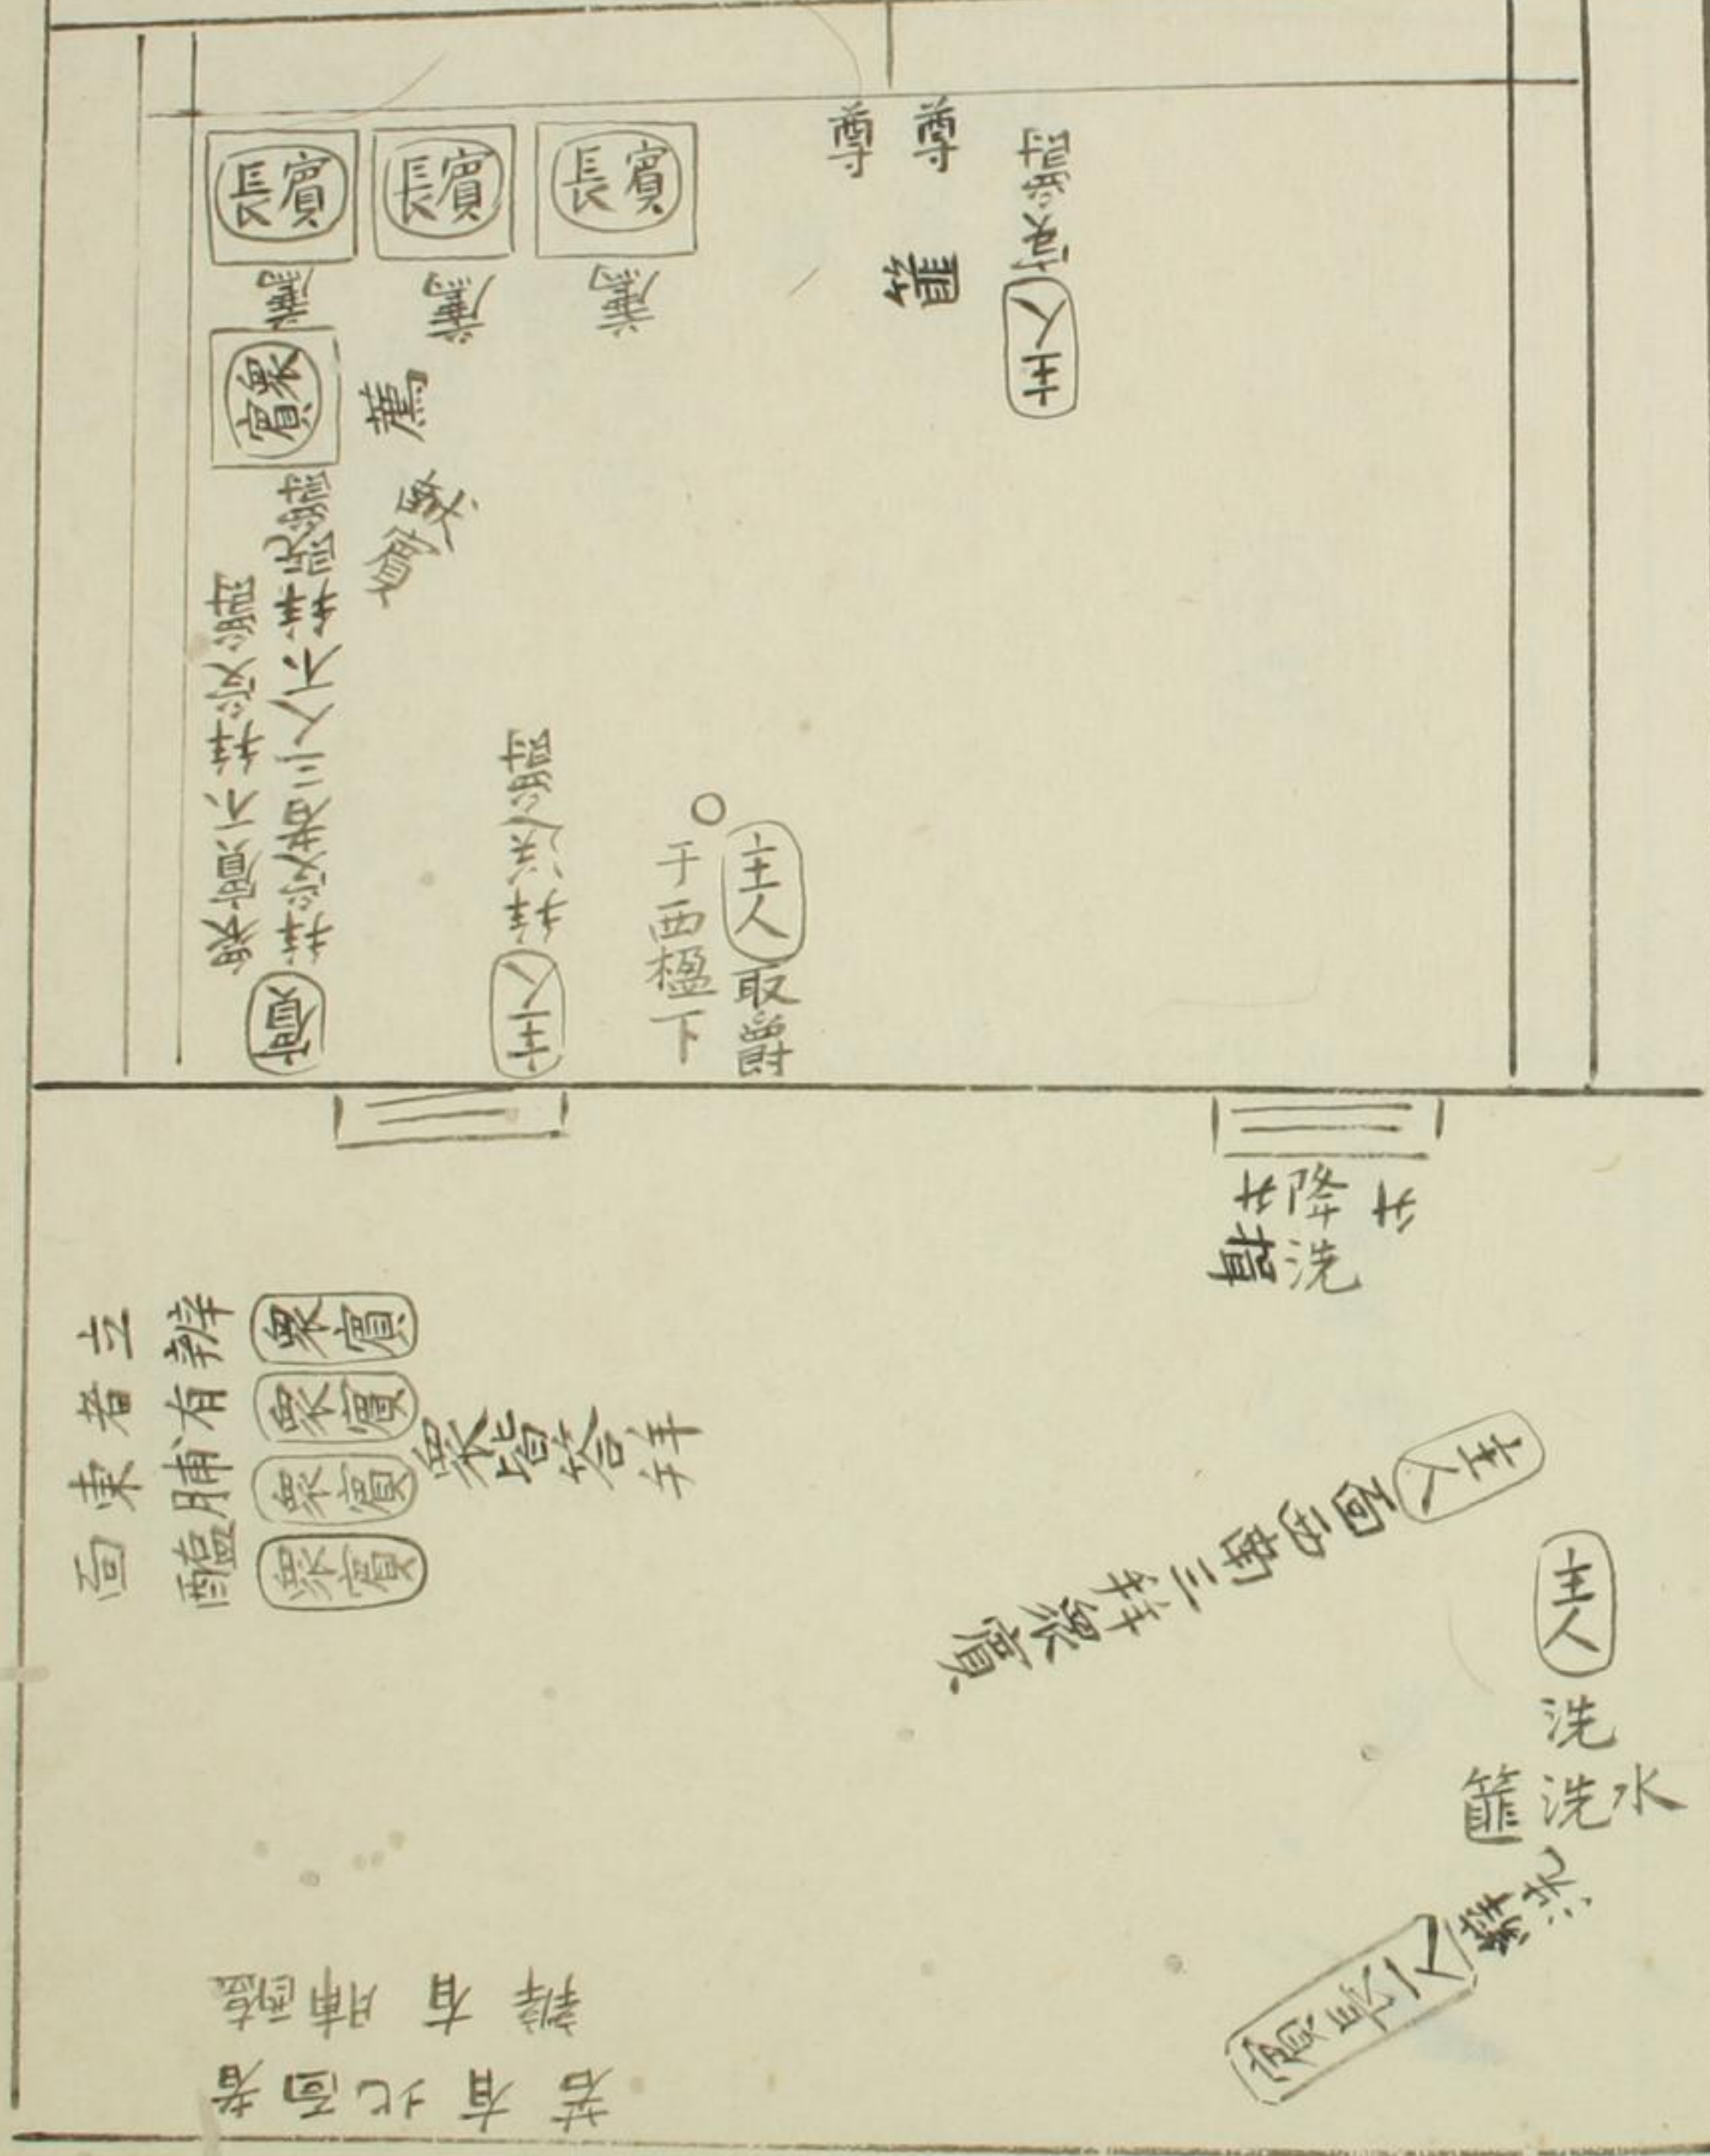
主人洗升爵
尊
尊
篚
長賓
長賓
長賓
薦
薦
薦
衆賓
薦
脯醢
衆賓升拜受爵主人拜送爵
主人拜送
主人取爵于西楹下
降洗
升揖
衆賓
衆賓
衆賓
衆賓
衆賓皆答拜
西東立
醢脯有辯
主人西南三拜衆賓
主人
洗
水
洗
篚
主人洗爵升
若有北面者
辯有脯醢